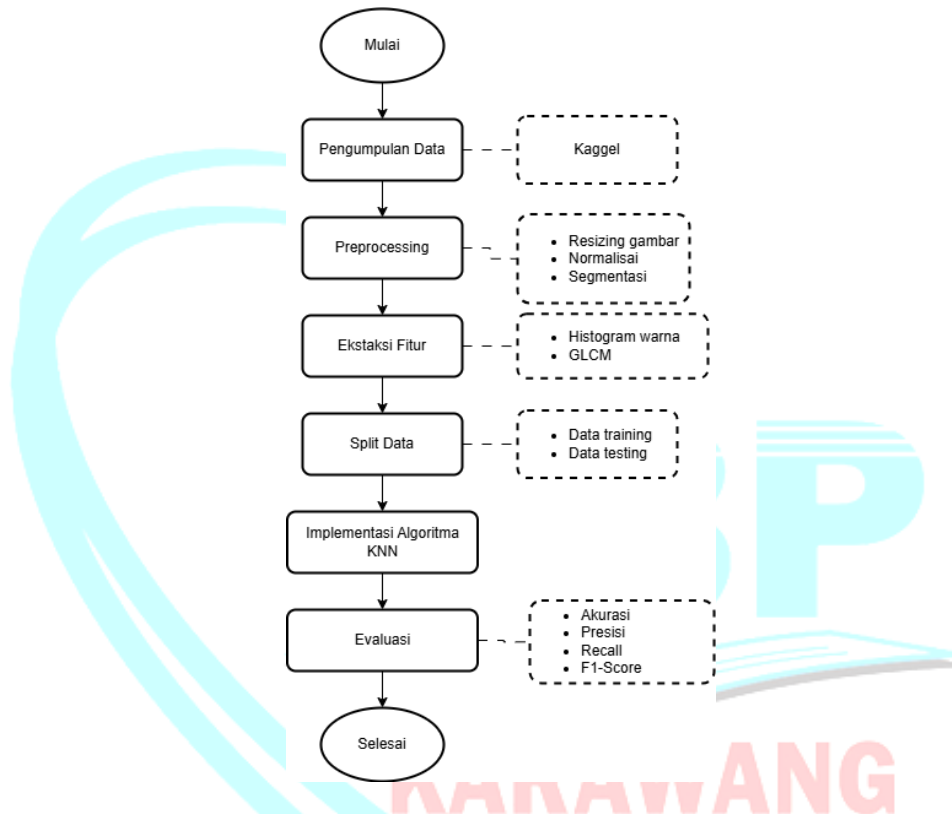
Mulai

Pengumpulan Data

Kaggel

Preprocessing

- Resizing gambar
- Normalisai
- Segmentasi

Ekstaksi Fitur

- Histogram warna
- GLCM

Split Data

- Data training
- Data testing

Implementasi Algoritma KNN

Evaluasi

- Akurasi
- Presisi
- Recall
- F1-Score

Selesai

BP

KARAWANG